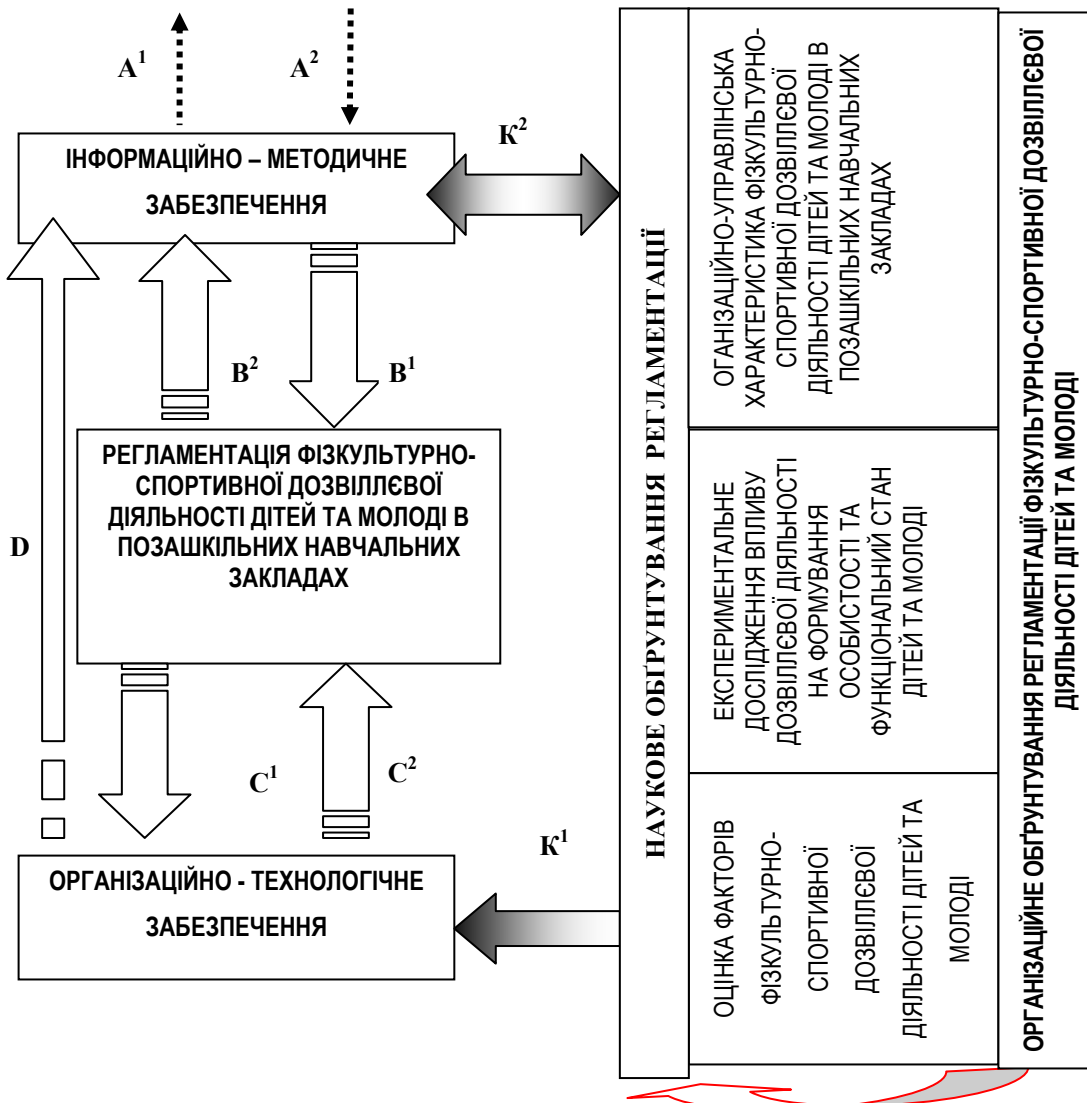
$А^1$ $А^2$

ІНФОРМАЦІЙНО – МЕТОДИЧНЕ ЗАБЕЗПЕЧЕННЯ

$К^2$

$В^2$ $В^1$

РЕГЛАМЕНТАЦІЯ ФІЗКУЛЬТУРНО-СПОРТИВНОЇ ДОЗВІЛЛЄВОЇ ДІЯЛЬНОСТІ ДІТЕЙ ТА МОЛОДІ В ПОЗАШКІЛЬНИХ НАВЧАЛЬНИХ ЗАКЛАДАХ

D

$С^1$ $С^2$

$К^1$

ОРГАНІЗАЦІЙНО - ТЕХНОЛОГІЧНЕ ЗАБЕЗПЕЧЕННЯ

НАУКОВЕ ОБҐРУНТУВАННЯ РЕГЛАМЕНТАЦІЇ

ОГАНІЗАЦІЙНО-УПРАВЛІНСЬКА ХАРАКТЕРИСТИКА ФІЗКУЛЬТУРНО-СПОРТИВНОЇ ДОЗВІЛЛЄВОЇ ДІЯЛЬНОСТІ ДІТЕЙ ТА МОЛОДІ В ПОЗАШКІЛЬНИХ НАВЧАЛЬНИХ ЗАКЛАДАХ

ЕКСПЕРИМЕНТАЛЬНЕ ДОСЛІДЖЕННЯ ВПЛИВУ ДОЗВІЛЛЄВОЇ ДІЯЛЬНОСТІ НА ФОРМУВАННЯ ОСОБИСТОСТІ ТА ФУНКЦІОНАЛЬНИЙ СТАН ДІТЕЙ ТА МОЛОДІ

ОЦІНКА ФАКТОРІВ ФІЗКУЛЬТУРНО-СПОРТИВНОЇ ДОЗВІЛЛЄВОЇ ДІЯЛЬНОСТІ ДІТЕЙ ТА МОЛОДІ

ОРГАНІЗАЦІЙНЕ ОБҐРУНТУВАННЯ РЕГЛАМЕНТАЦІЇ ФІЗКУЛЬТУРНО-СПОРТИВНОЇ ДОЗВІЛЛЄВОЇ ДІЯЛЬНОСТІ ДІТЕЙ ТА МОЛОДІ